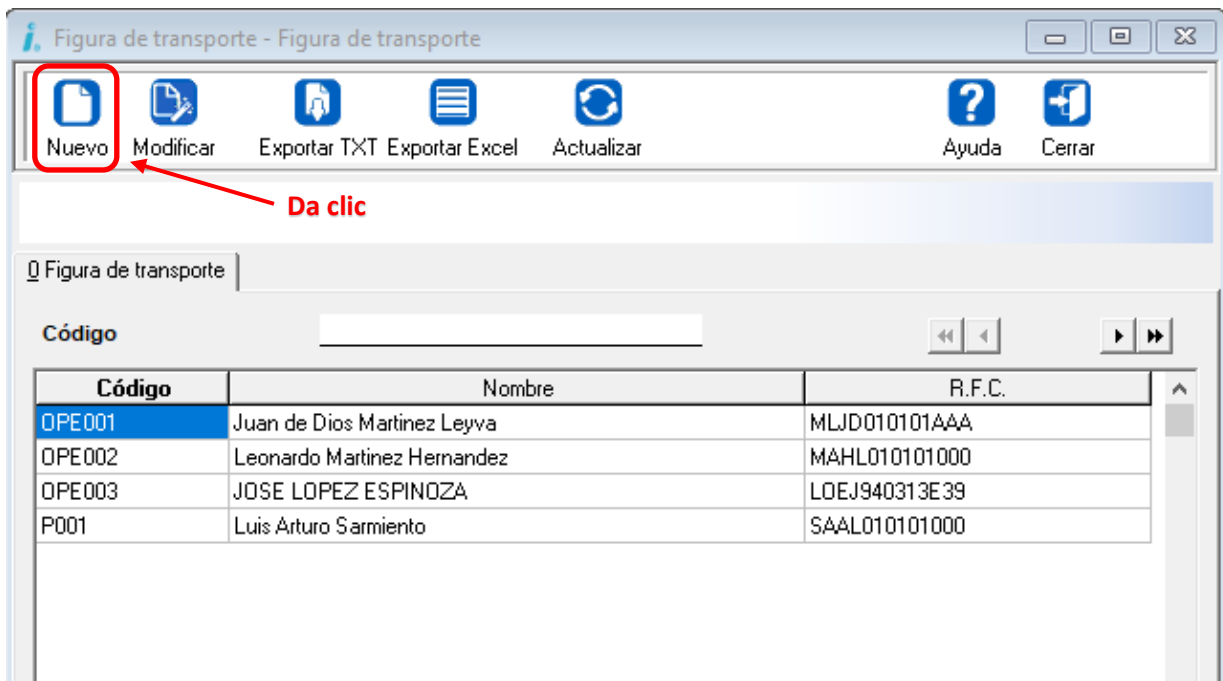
Figura de transporte - Figura de transporte

Nuevo Modificar Exportar TXT Exportar Excel Actualizar Ayuda Cerrar

Da clic

0 Figura de transporte

Código

| Código | Nombre | R.F.C. |
|---|---|---|
| OPE001 | Juan de Dios Martinez Leyva | MLJD010101AAA |
| OPE002 | Leonardo Martinez Hernandez | MAHL010101000 |
| OPE003 | JOSE LOPEZ ESPINOZA | LOEJ940313E39 |
| P001 | Luis Arturo Sarmiento | SAAL010101000 |